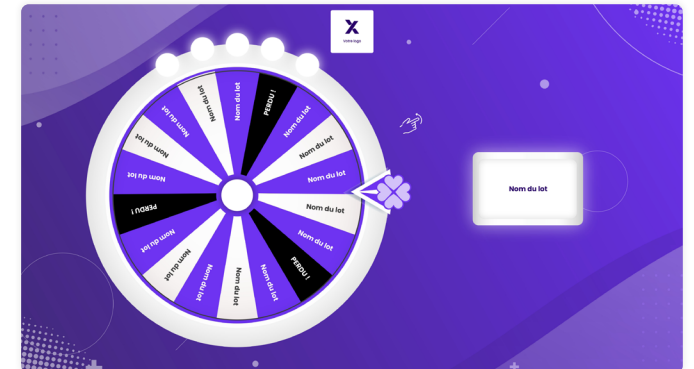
X
Votre logo

Nom du lot
PERDU !
Nom du lot
Nom du lot
Nom du lot
Nom du lot
Nom du lot
PERDU !
Nom du lot
Nom du lot
Nom du lot
Nom du lot
Nom du lot
PERDU !
Nom du lot
Nom du lot
Nom du lot
Nom du lot

Nom du lot